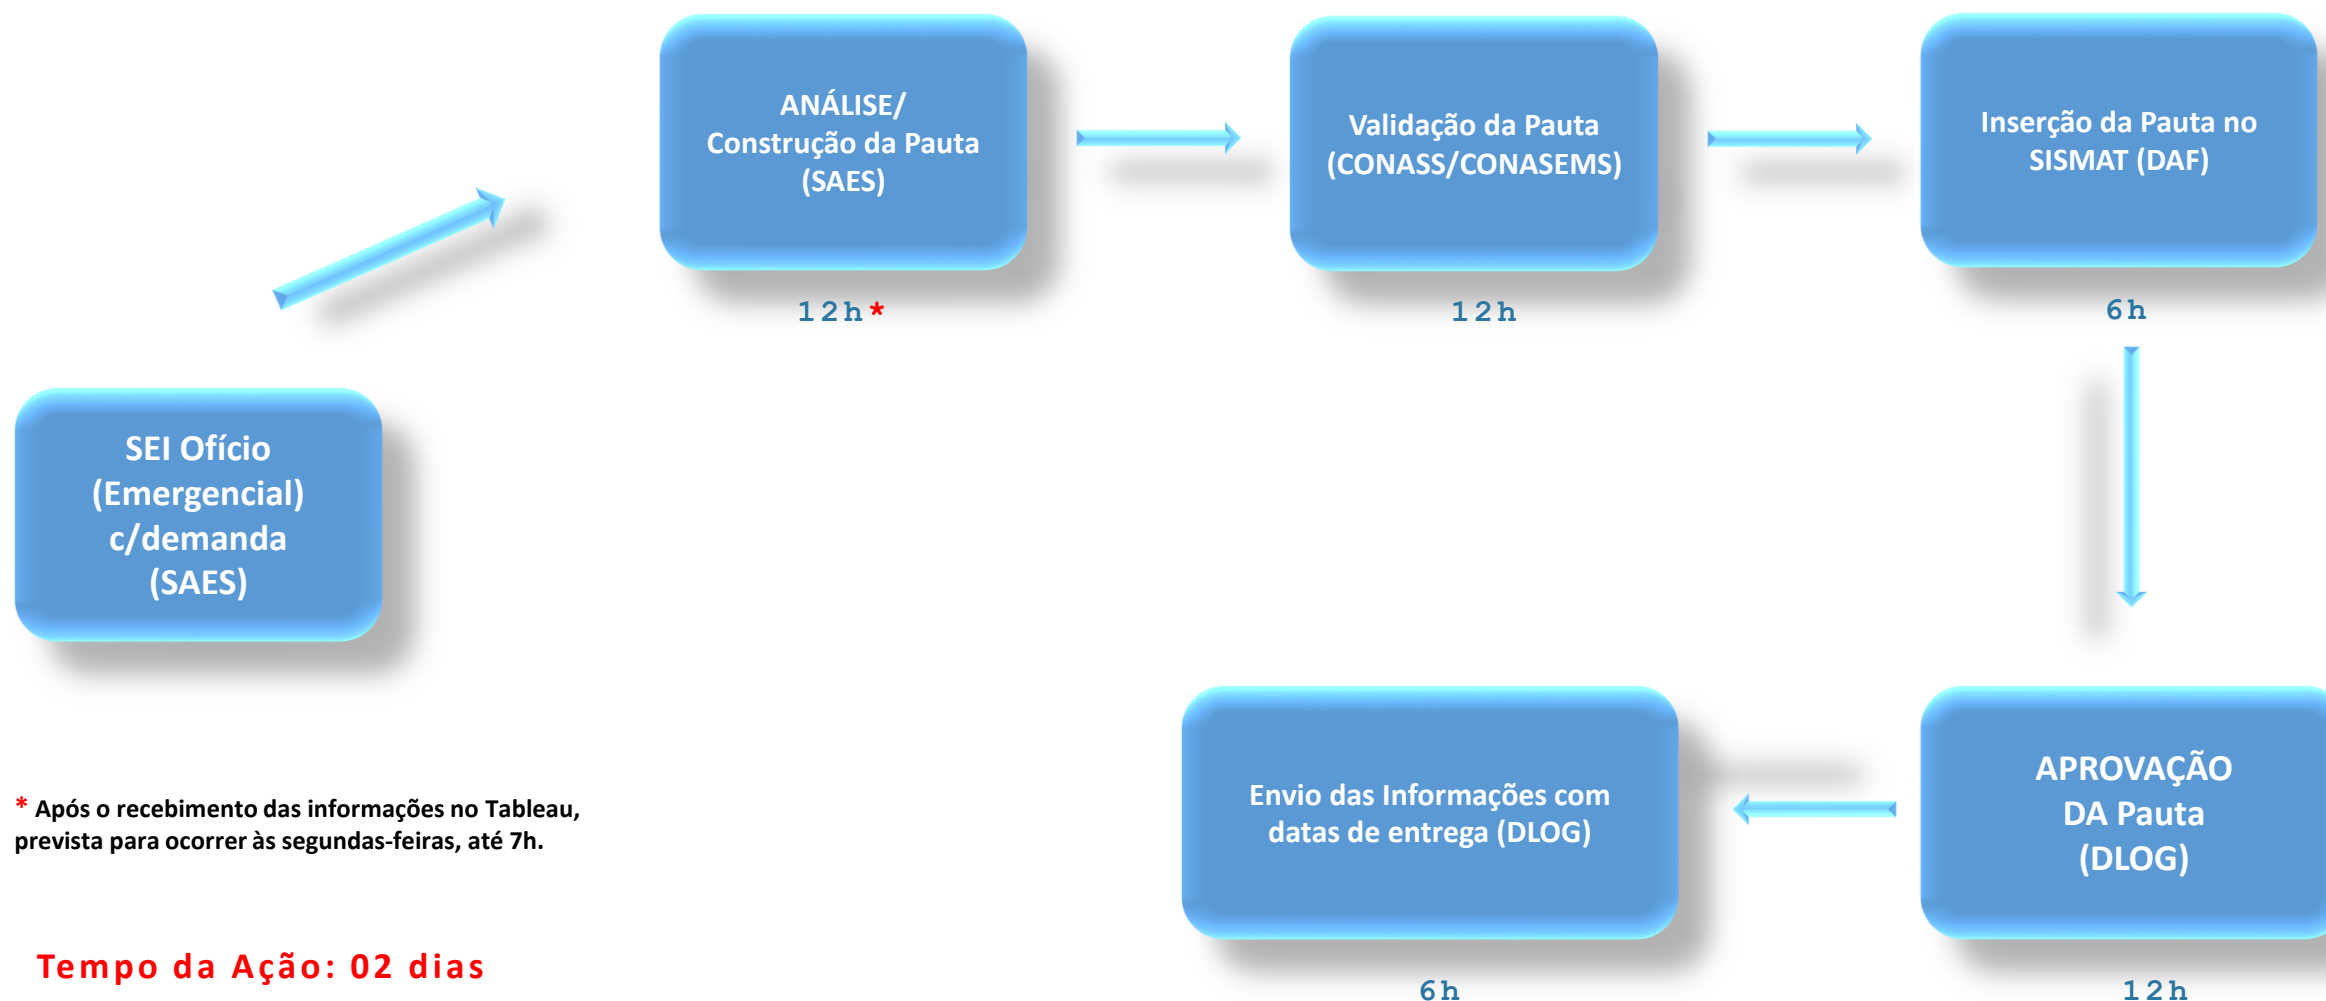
SEI Ofício (Emergencial) c/demanda (SAES)

ANÁLISE/ Construção da Pauta (SAES)

12h*

Validação da Pauta (CONASS/CONASEMS)

12h

Inserção da Pauta no SISMAT (DAF)

6h

APROVAÇÃO DA Pauta (DLOG)

12h

Envio das Informações com datas de entrega (DLOG)

6h

* Após o recebimento das informações no Tableau, prevista para ocorrer às segundas-feiras, até 7h.

Tempo da Ação: 02 dias